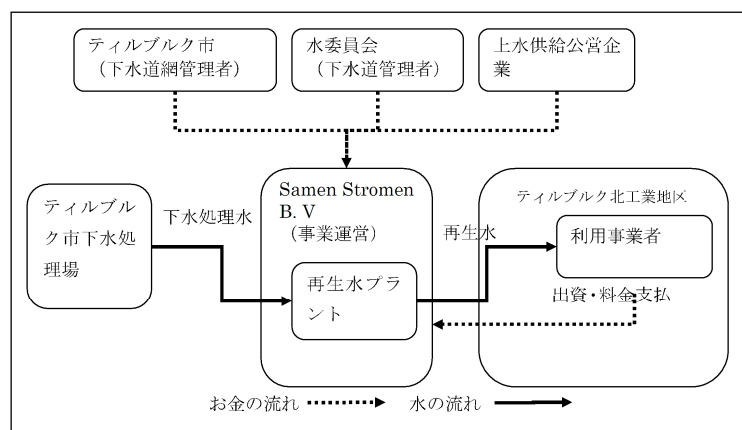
ティルブルク市
（下水道網管理者）

水委員会
（下水道管理者）

上水供給公営企業

ティルブルク市下水処理場

下水処理水

Samen Stromen B. V
（事業運営）

再生水プラント

再生水

ティルブルク北工業地区

利用事業者

出資・料金支払

お金の流れ

水の流れ